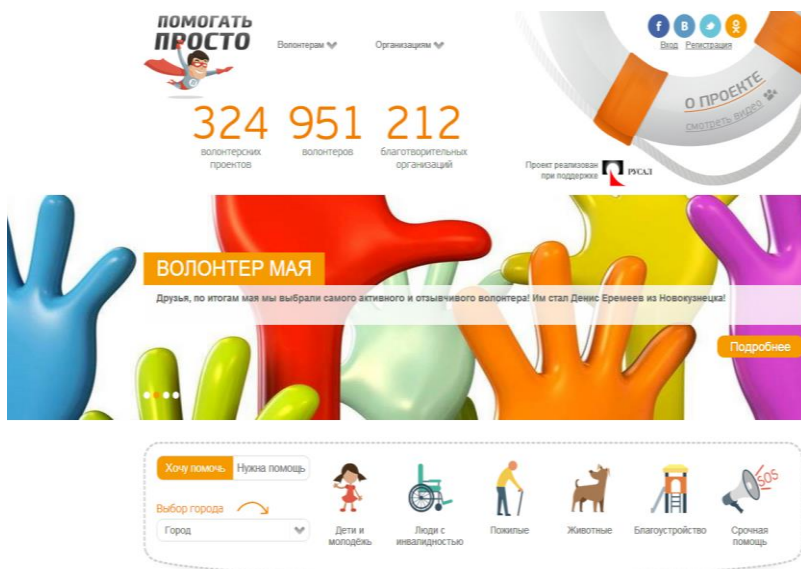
ПОМОГАТЬ ПРОСТО

Волонтерам

Организациям

f В ок

Вход Регистрация

О ПРОЕКТЕ

смотреть видео

324
волонтерских проектов

951
волонтеров

212
благотворительных организаций

Проект реализован при поддержке РУСАЛ

ВОЛОНТЕР МАЯ

Друзья, по итогам мая мы выбрали самого активного и отзывчивого волонтера! Им стал Денис Еремеев из Новокузнецка!

Подробнее

Хочу помочь Нужна помощь

Выбор города

Город

Дети и молодёжь

Люди с инвалидностью

Пожилые

Животные

Благоустройство

Срочная помощь

SOS